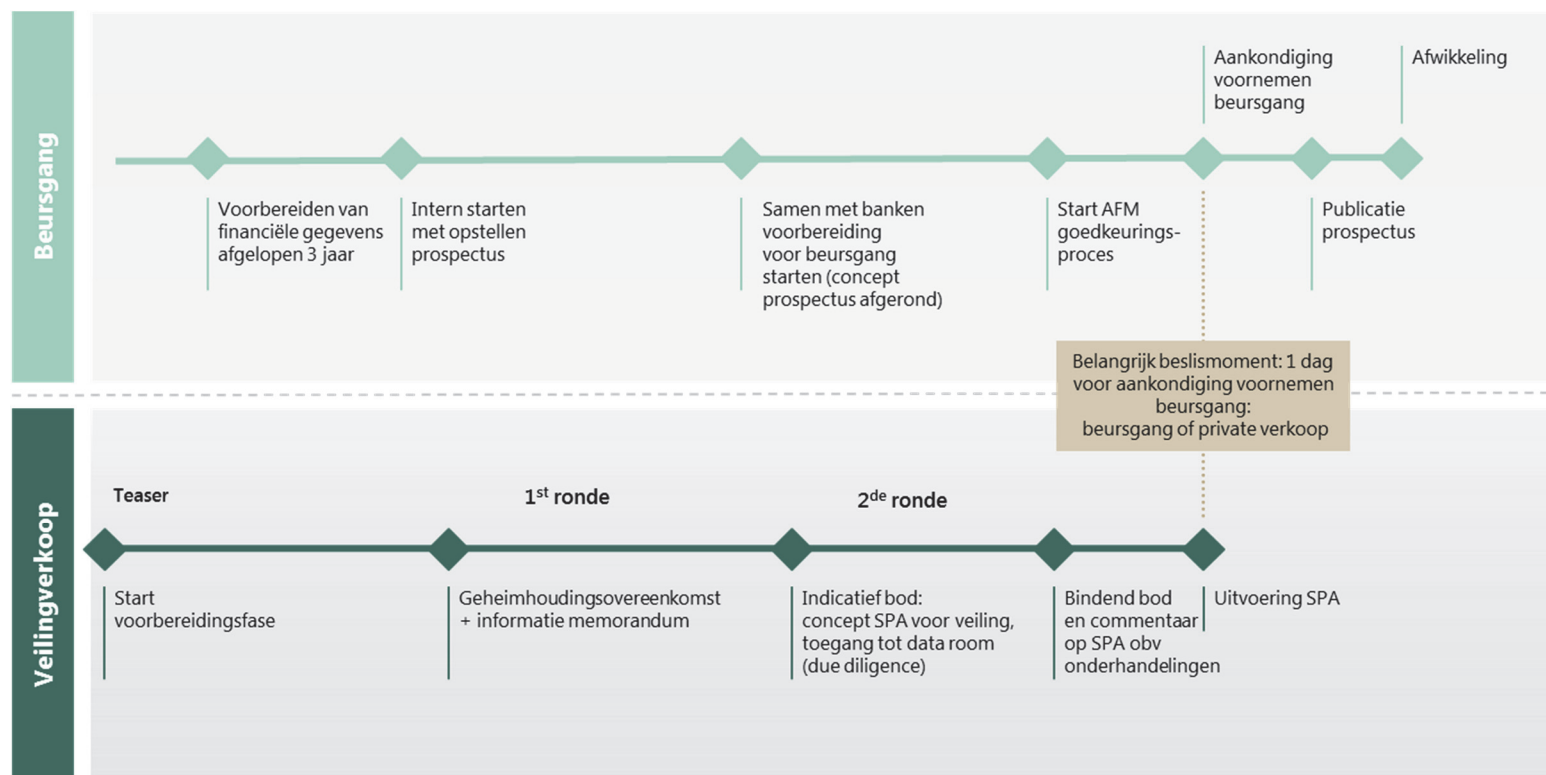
Beursgang

Aankondiging voornemen beursgang

Afwikkeling

Voorbereiden van financiële gegevens afgelopen 3 jaar

Intern starten met opstellen prospectus

Samen met banken voorbereiding voor beursgang starten (concept prospectus afgerond)

Start AFM goedkeurings-proces

Publicatie prospectus

Belangrijk beslismoment: 1 dag voor aankondiging voornemen beursgang: beursgang of private verkoop

Veilingverkoop

Teaser

1$^{st}$ ronde

2$^{de}$ ronde

Start voorbereidingsfase

Geheimhoudingsovereenkomst + informatie memorandum

Indicatief bod: concept SPA voor veiling, toegang tot data room (due diligence)

Bindend bod en commentaar op SPA obv onderhandelingen

Uitvoering SPA